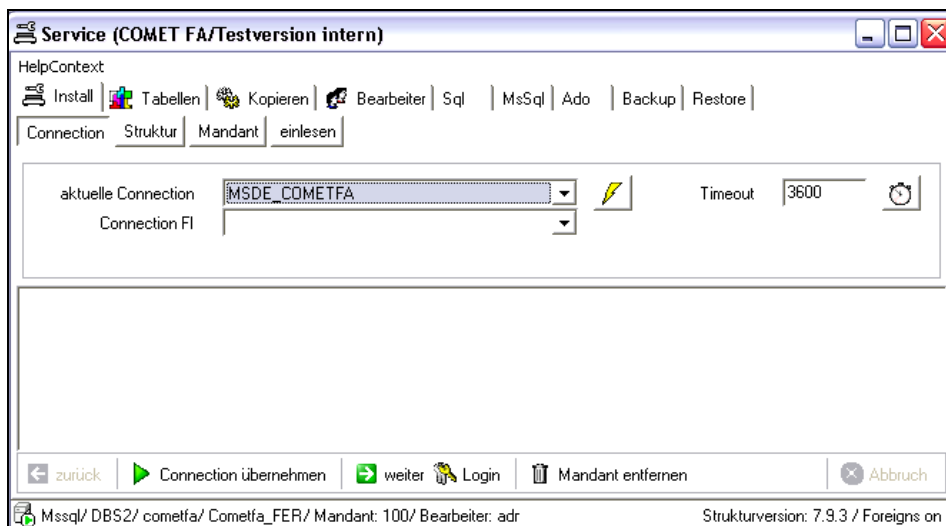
Service (COMET FA/Testversion intern)

HelpContext

Install | Tabellen | Kopieren | Bearbeiter | Sql | MsSql | Ado | Backup | Restore

Connection | Struktur | Mandant | einlesen

aktuelle Connection MSDE_COMETFA

Timeout 3600

Connection FI

zurück | Connection übernehmen | weiter | Login | Mandant entfernen | Abbruch

Mssql/ DBS2/ cometfa/ Cometfa_FER/ Mandant: 100/ Bearbeiter: adr

Strukturversion: 7.9.3 / Foreigns on